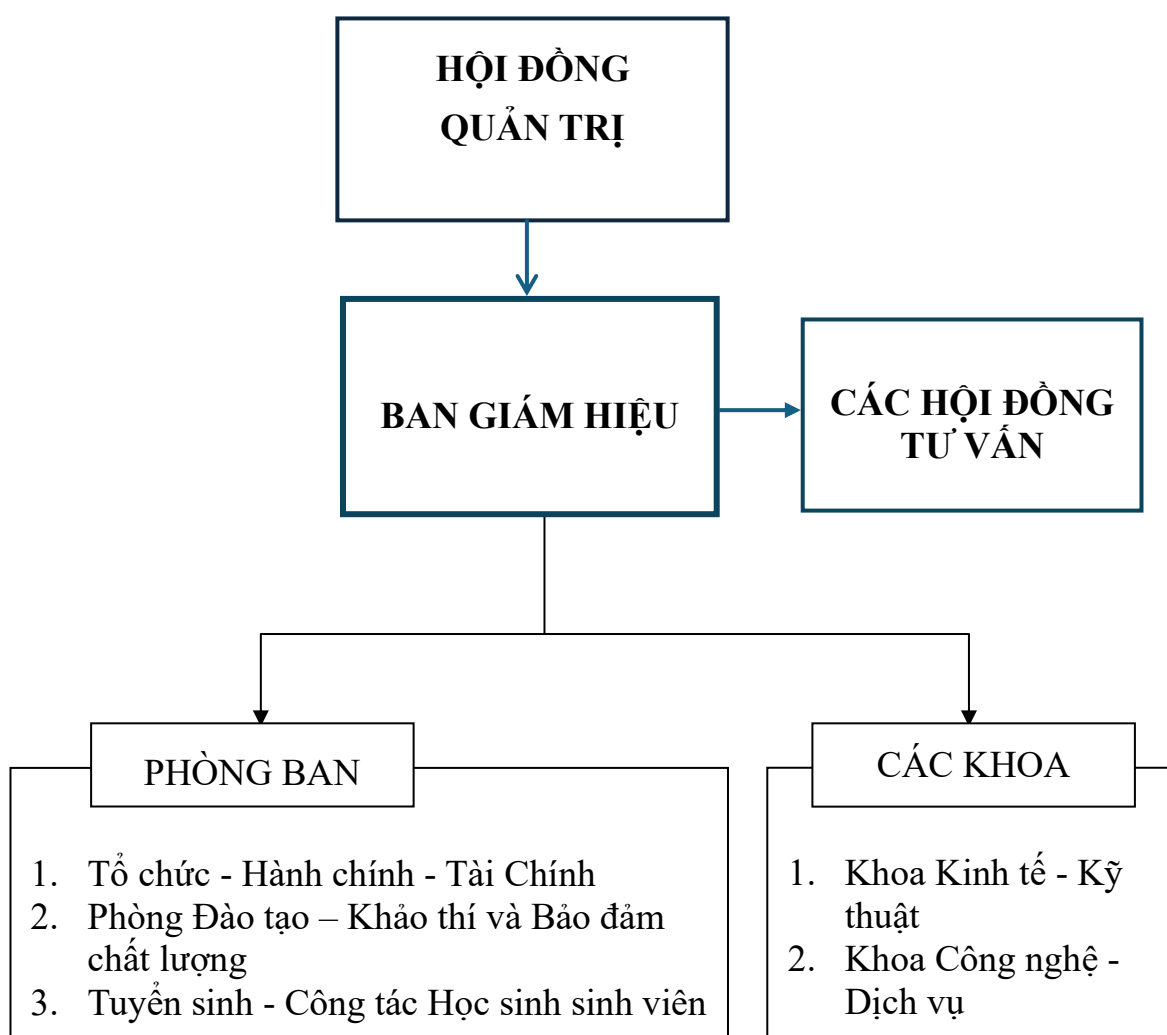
HỘI ĐỒNG QUẢN TRỊ

BAN GIÁM HIỆU

CÁC HỘI ĐỒNG TƯ VẤN

PHÒNG BAN

1. Tổ chức - Hành chính - Tài Chính
2. Phòng Đào tạo – Khảo thí và Bảo đảm chất lượng
3. Tuyển sinh - Công tác Học sinh sinh viên

CÁC KHOA

1. Khoa Kinh tế - Kỹ thuật
2. Khoa Công nghệ - Dịch vụ